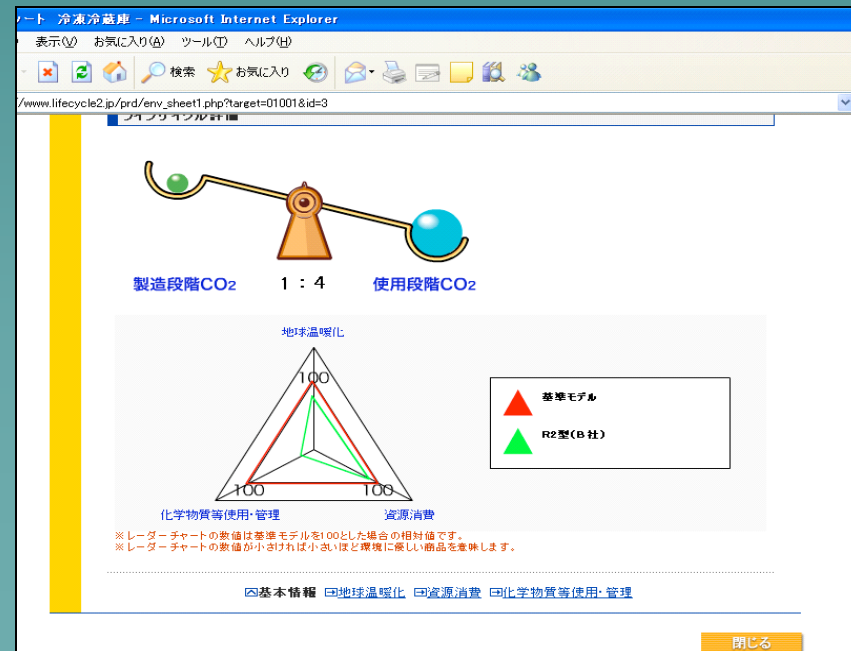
ート 冷凍冷蔵庫 - Microsoft Internet Explorer

表示(V) お気に入り(A) ツール(T) ヘルプ(H)

検索 お気に入り

/www.lifecycle2.jp/prd/env_sheet1.php?target=01001&id=3

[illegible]

製造段階$CO_2$ 1：4 使用段階$CO_2$

地球温暖化

100

100 100

化学物質等使用･管理 資源消費

基準モデル

R2型(B社)

※レーダーチャートの数値は基準モデルを100とした場合の相対値です。
※レーダーチャートの数値が小さければ小さいほど環境に優しい商品を意味します。

基本情報 地球温暖化 資源消費 化学物質等使用･管理

閉じる